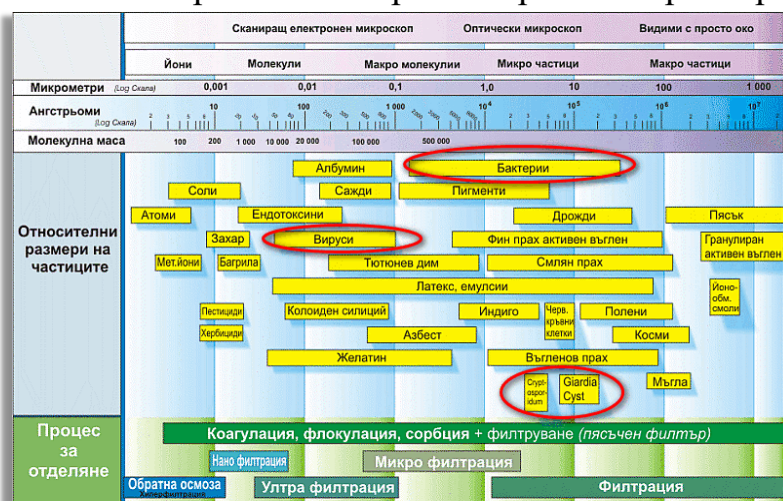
Сканиращ електронен микроскоп | Оптически микроскоп | Видими с просто око

Йони | Молекули | Макро молекулии | Микро частици | Макро частици

Микрометри (Log Скала) 0,001 0,01 0,1 1,0 10 100 1 000

Ангстрьоми (Log Скала) 10 100 1 000 $10^4$ $10^5$ $10^6$ $10^7$

Молекулна маса 100 200 1 000 10 000 20 000 100 000 500 000

Относителни размери на частиците

Албумин
Бактерии
Соли
Сажди
Пигменти
Атоми
Ендотоксини
Дрожди
Пясък
Захар
Вируси
Фин прах активен въглен
Гранулиран активен въглен
Мет.йони
Багрила
Тютюнев дим
Смлян прах
Латекс, емулсии
Йоно-обм. смоли
Пестициди
Колоиден силиций
Индиго
Черв. кръвни клетки
Полени
Хербициди
Азбест
Косми
Желатин
Въленов прах
Crypt-ospor-idum
Giardia Cyst
Мъгла

Процес за отделяне

Коагулация, флокулация, сорбция + филтруване (пясъчен филтър)
Нано филтрация
Микро филтрация
Обратна осмоза
Хиперфилтрация
Ултра филтрация
Филтрация